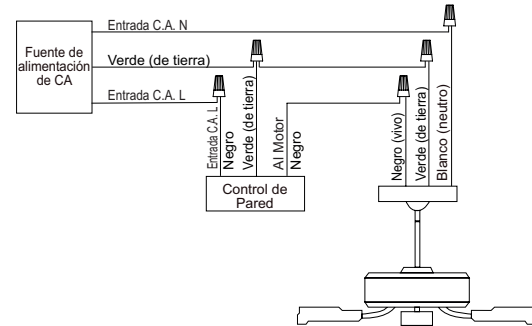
Fuente de alimentación de CA

Entrada C.A. N

Verde (de tierra)

Entrada C.A. L

Entrada C.A. L
Negro
Verde (de tierra)
Al Motor
Negro

Control de Pared

Negro (vivo)
Verde (de tierra)
Blanco (neutro)